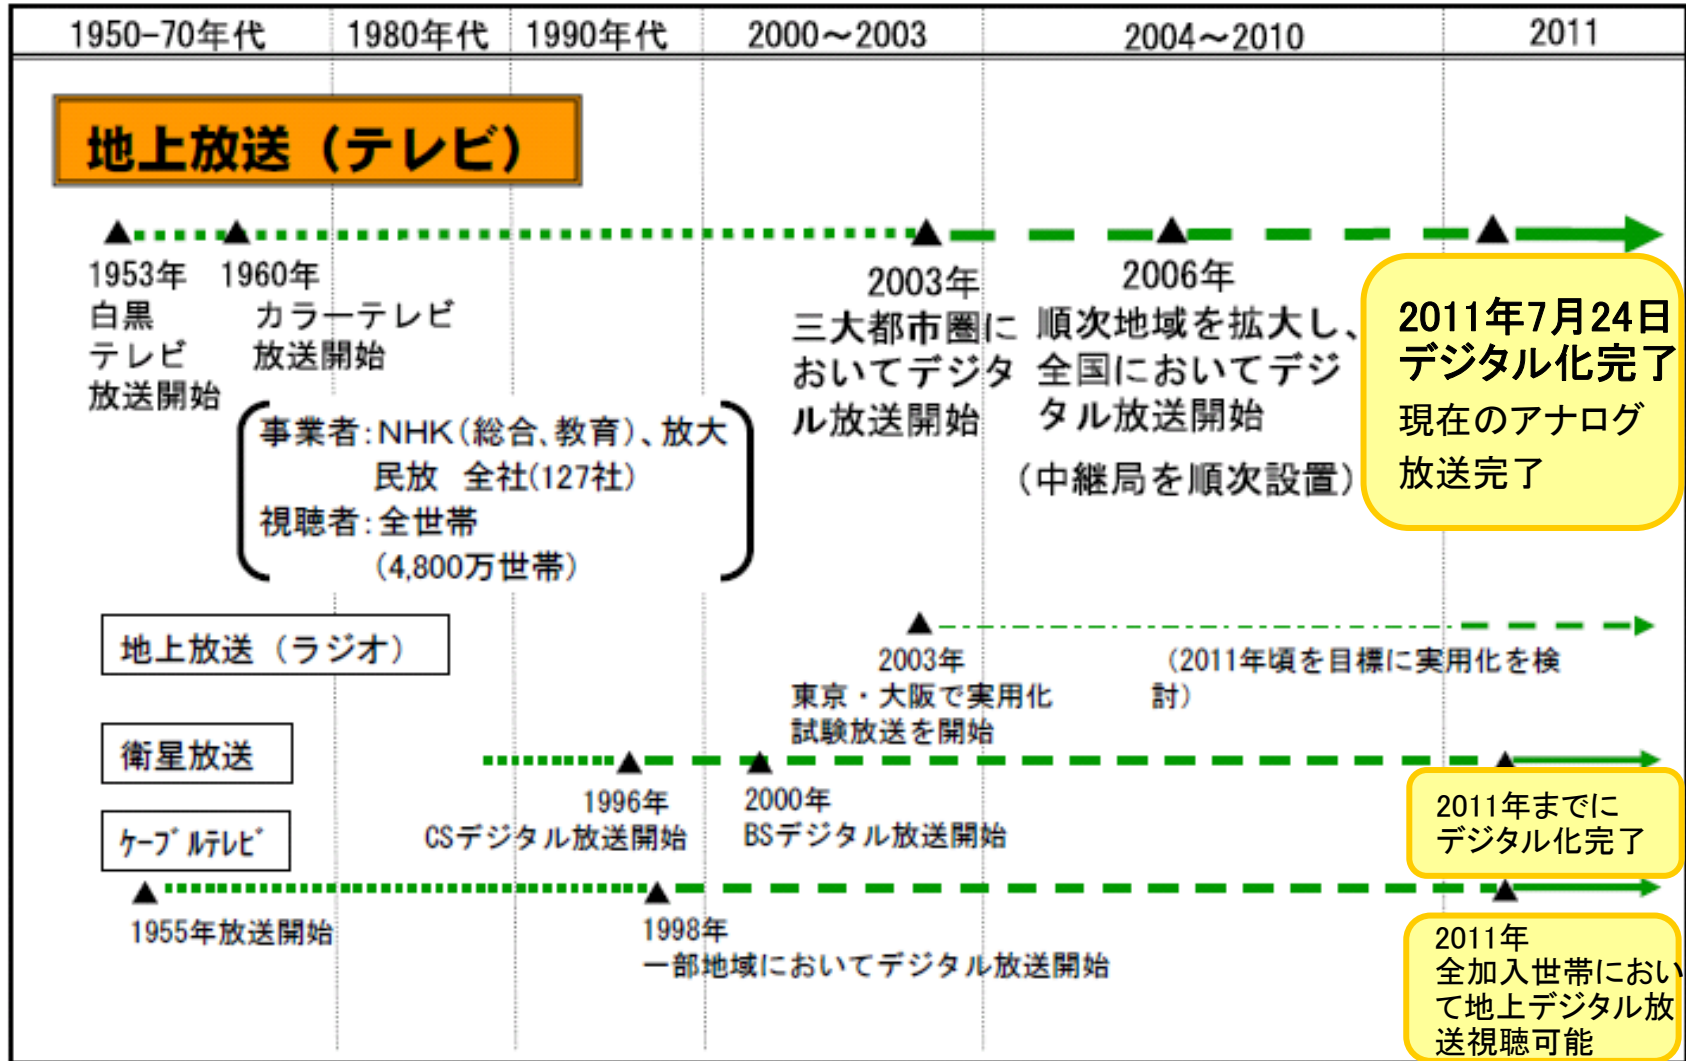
| 1950-70年代 | 1980年代 | 1990年代 | 2000～2003 | 2004～2010 | 2011 |
|---|---|---|---|---|---|

地上放送（テレビ）

1953年
白黒
テレビ
放送開始

1960年
カラーテレビ
放送開始

事業者：NHK（総合、教育）、放大
民放　全社(127社)
視聴者：全世帯
(4,800万世帯)

2003年
三大都市圏において デジタル放送開始

2006年
順次地域を拡大し、全国においてデジタル放送開始

(中継局を順次設置)

2011年7月24日
デジタル化完了
現在のアナログ放送完了

地上放送（ラジオ）

2003年
東京・大阪で実用化試験放送を開始

(2011年頃を目標に実用化を検討)

衛星放送

1996年
CSデジタル放送開始

2000年
BSデジタル放送開始

2011年までに
デジタル化完了

ケーブルテレビ

1955年放送開始

1998年
一部地域においてデジタル放送開始

2011年
全加入世帯において地上デジタル放送視聴可能